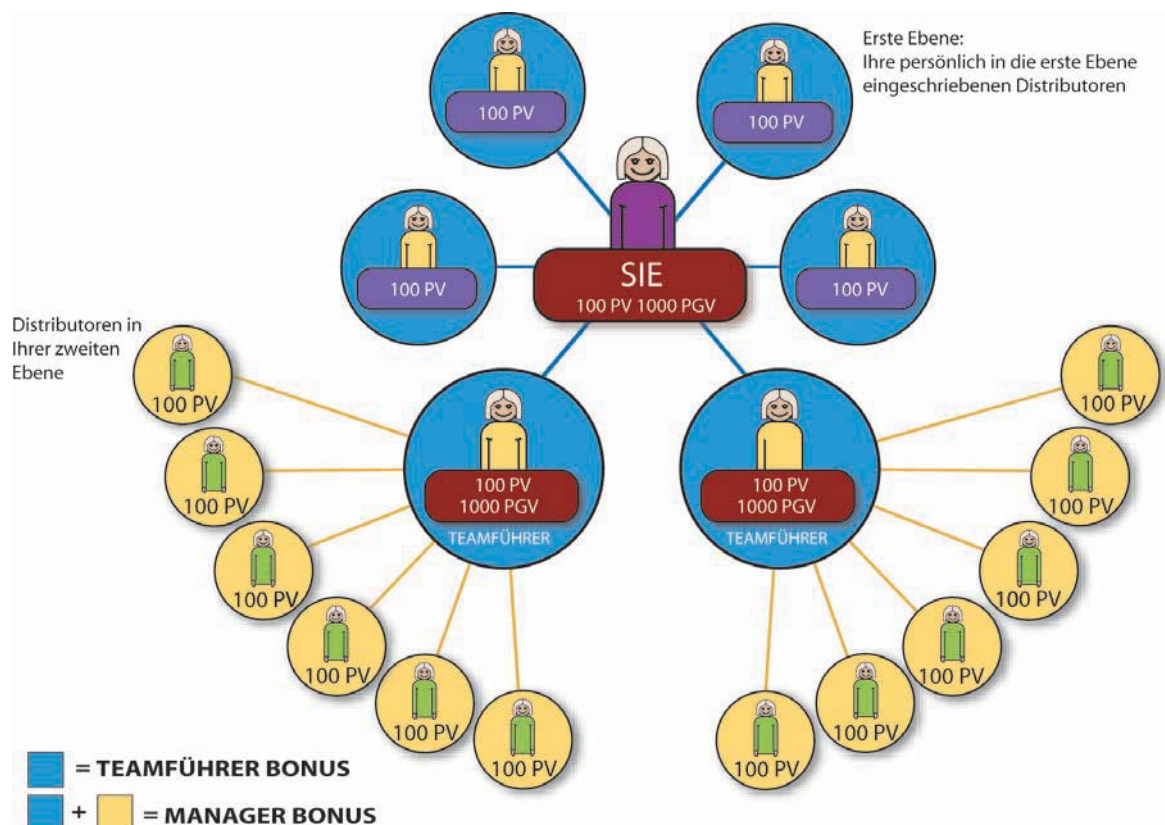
Erste Ebene:
Ihre persönlich in die erste Ebene eingeschriebenen Distributoren

100 PV

100 PV

SIE
100 PV 1000 PGV

100 PV

100 PV

Distributoren in Ihrer zweiten Ebene

100 PV

100 PV

100 PV

100 PV

100 PV

100 PV

100 PV
1000 PGV
TEAMFÜHRER

100 PV
1000 PGV
TEAMFÜHRER

100 PV

100 PV

100 PV

100 PV

100 PV

100 PV

= TEAMFÜHRER BONUS

+ = MANAGER BONUS